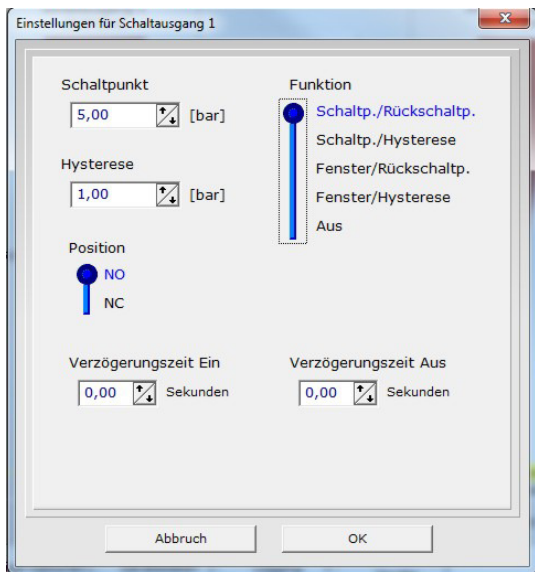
Einstellungen für Schaltausgang 1

Schaltpunkt
5,00 [bar]

Hysterese
1,00 [bar]

Position
NO
NC

Funktion
Schaltp./Rückschaltp.
Schaltp./Hysterese
Fenster/Rückschaltp.
Fenster/Hysterese
Aus

Verzögerungszeit Ein
0,00 Sekunden

Verzögerungszeit Aus
0,00 Sekunden

Abbruch
OK